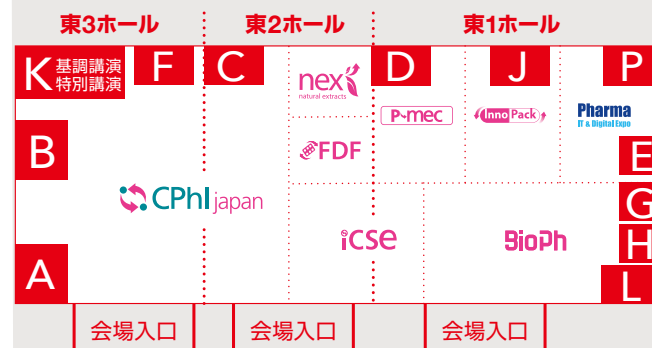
東3ホール

東2ホール

東1ホール

K 基調講演 特別講演

F

C

nex natural extracts

D

J

P

P-mec

Inno Pack

Pharma IT & Digital Expo

B

FDF

E

CPhI japan

G

iCSE

BioPh

H

A

L

会場入口

会場入口

会場入口